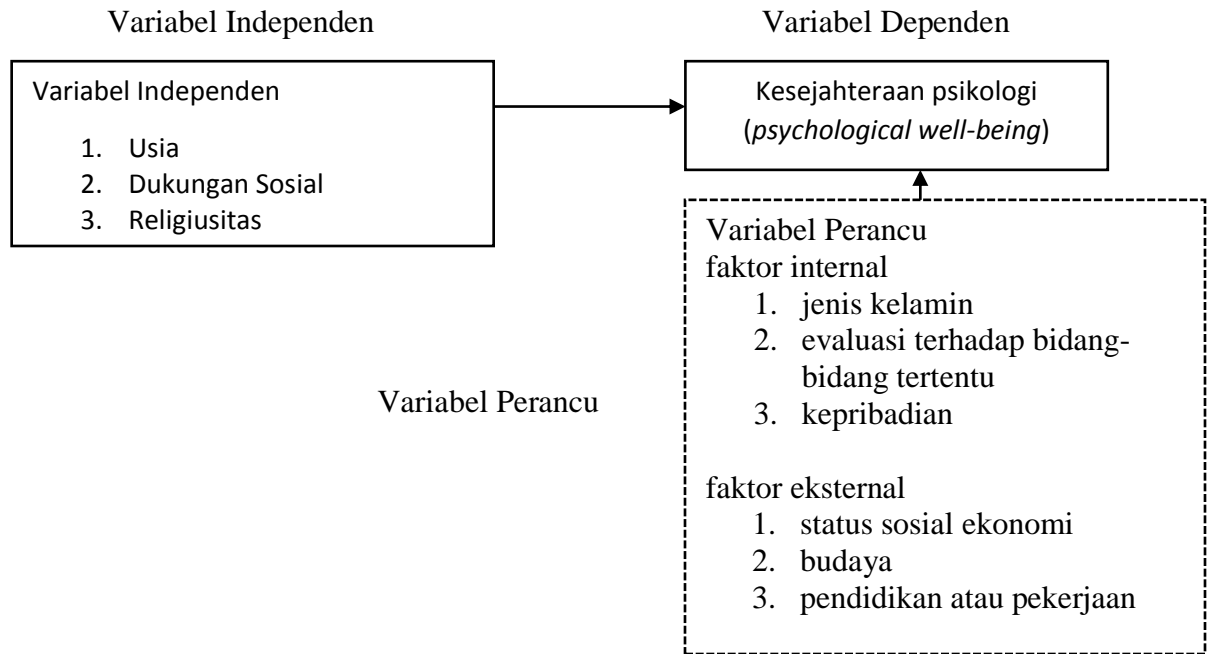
Variabel Independen

Variabel Dependen

Variabel Independen

1. Usia
2. Dukungan Sosial
3. Religiusitas

Kesejahteraan psikologi (*psychological well-being*)

Variabel Perancu

Variabel Perancu
faktor internal
1. jenis kelamin
2. evaluasi terhadap bidang-bidang tertentu
3. kepribadian

faktor eksternal
1. status sosial ekonomi
2. budaya
3. pendidikan atau pekerjaan